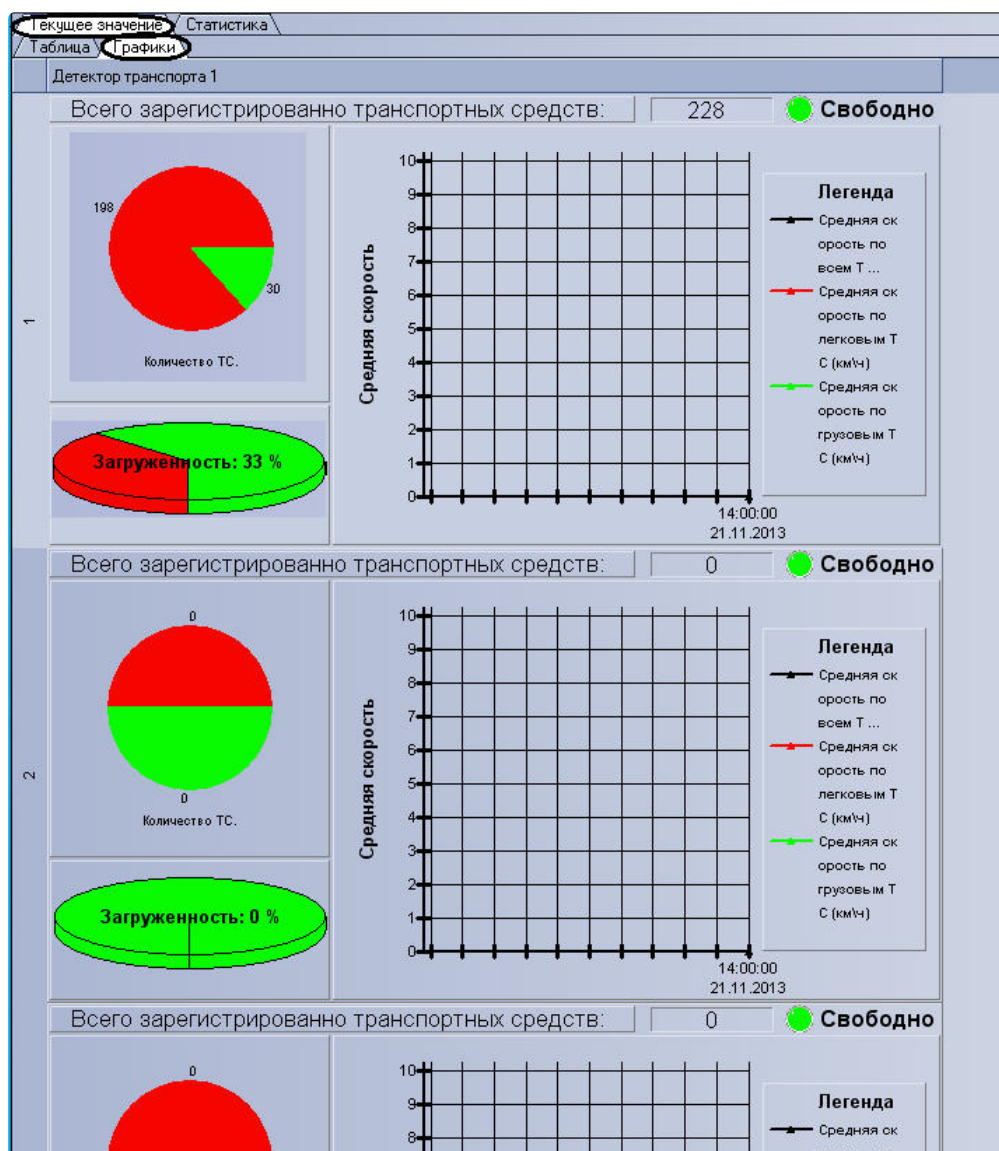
Текущее значение Статистика
Таблица Графики

Детектор транспорта 1

1

Всего зарегистрированно транспортных средств: 228 Свободно

198
30
Количество ТС.

Загруженность: 33 %

Средняя скорость
10
9
8
7
6
5
4
3
2
1
0
14:00:00
21.11.2013

Легенда
Средняя скорость по всем Т ...
Средняя скорость по легковым ТС (км\ч)
Средняя скорость по грузовым ТС (км\ч)

2

Всего зарегистрированно транспортных средств: 0 Свободно

0
0
Количество ТС.

Загруженность: 0 %

Средняя скорость
10
9
8
7
6
5
4
3
2
1
0
14:00:00
21.11.2013

Легенда
Средняя скорость по всем Т ...
Средняя скорость по легковым ТС (км\ч)
Средняя скорость по грузовым ТС (км\ч)

Всего зарегистрированно транспортных средств: 0 Свободно

0

10
9
8

Легенда
Средняя ск